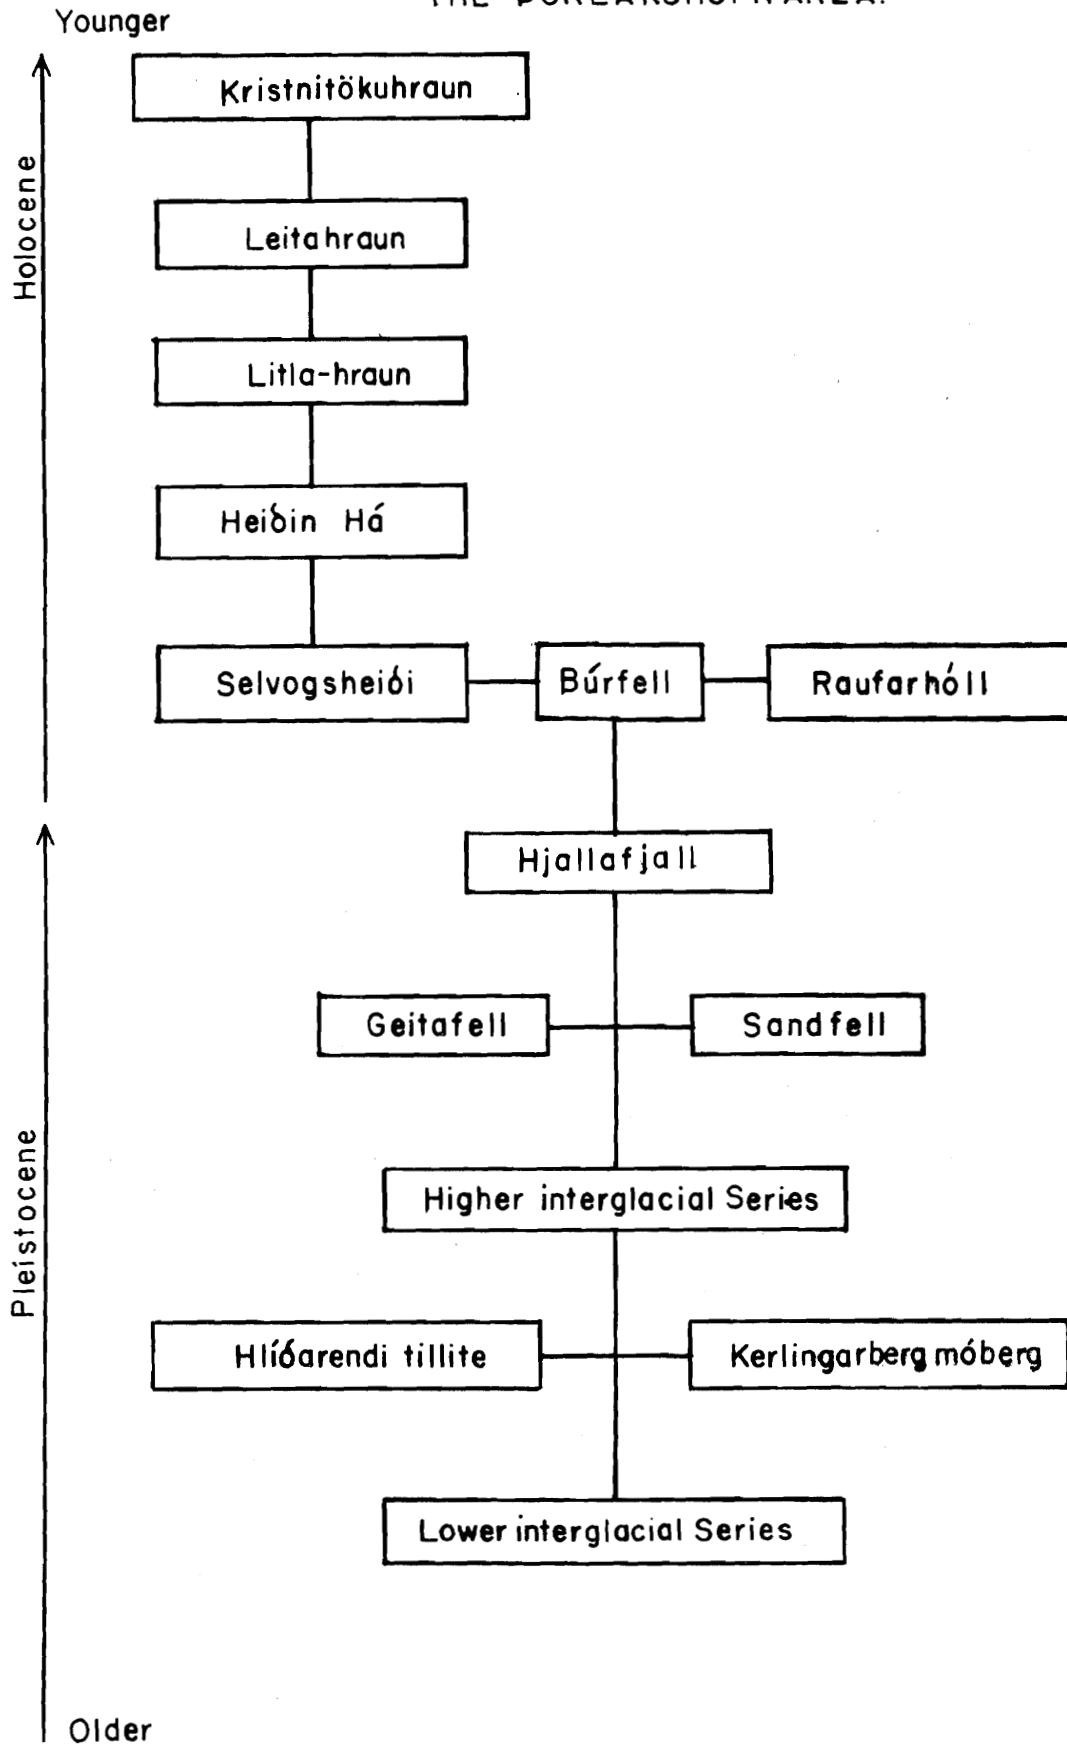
THE ÞORLÁKSHÖFN AREA.

Younger

Holocene

Kristnitökuhraun

Leitahraun

Litla-hraun

Heiðin Há

Selvogsheiði

Búrfell

Raufarhóll

Pleistocene

Hjallafjall

Geitafell

Sandfell

Higher interglacial Series

Hlíðarendi tillite

Kerlingarberg móberg

Lower interglacial Series

Older